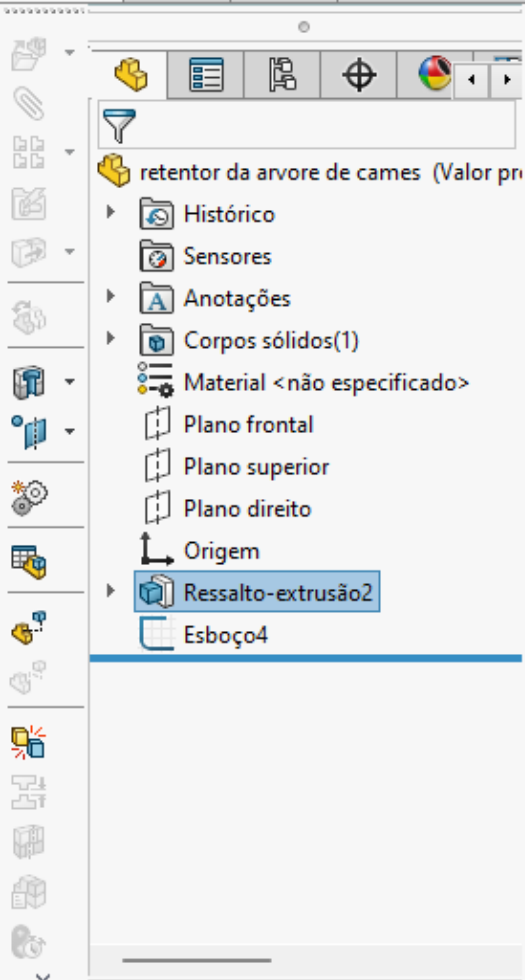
retentor da arvore de cames (Valor pr

Histórico

Sensores

Anotações

Corpos sólidos(1)

Material <não especificado>

Plano frontal

Plano superior

Plano direito

Origem

Ressalto-extrusão2

Esboço4